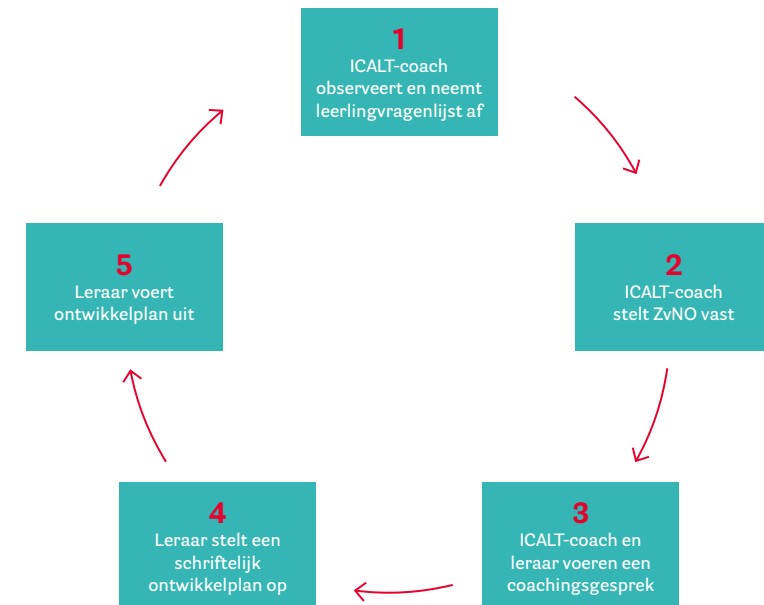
1
ICALT-coach observeert en neemt leerlingvragenlijst af

2
ICALT-coach stelt ZvNO vast

3
ICALT-coach en leraar voeren een coachingsgesprek

4
Leraar stelt een schriftelijk ontwikkelplan op

5
Leraar voert ontwikkelplan uit